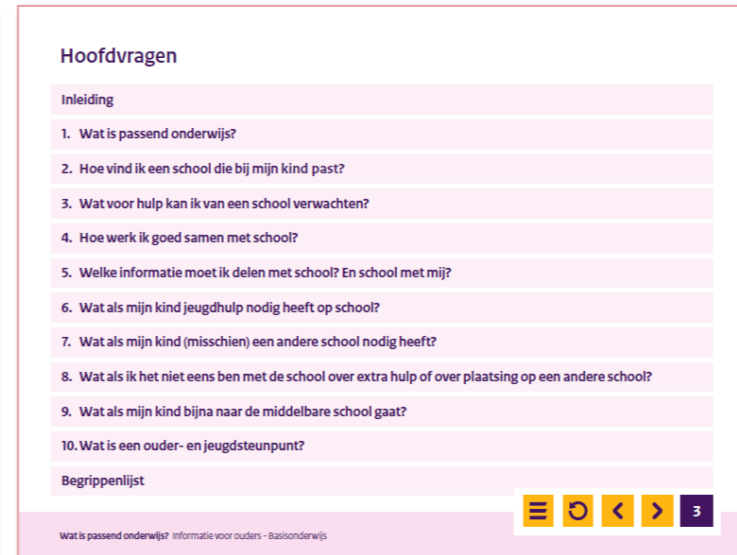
Hoofdvragen

Inleiding

1. Wat is passend onderwijs?

2. Hoe vind ik een school die bij mijn kind past?

3. Wat voor hulp kan ik van een school verwachten?

4. Hoe werk ik goed samen met school?

5. Welke informatie moet ik delen met school? En school met mij?

6. Wat als mijn kind jeugdhulp nodig heeft op school?

7. Wat als mijn kind (misschien) een andere school nodig heeft?

8. Wat als ik het niet eens ben met de school over extra hulp of over plaatsing op een andere school?

9. Wat als mijn kind bijna naar de middelbare school gaat?

10. Wat is een ouder- en jeugdsteunpunt?

Begrippenlijst

Wat is passend onderwijs? Informatie voor ouders - Basisonderwijs

3